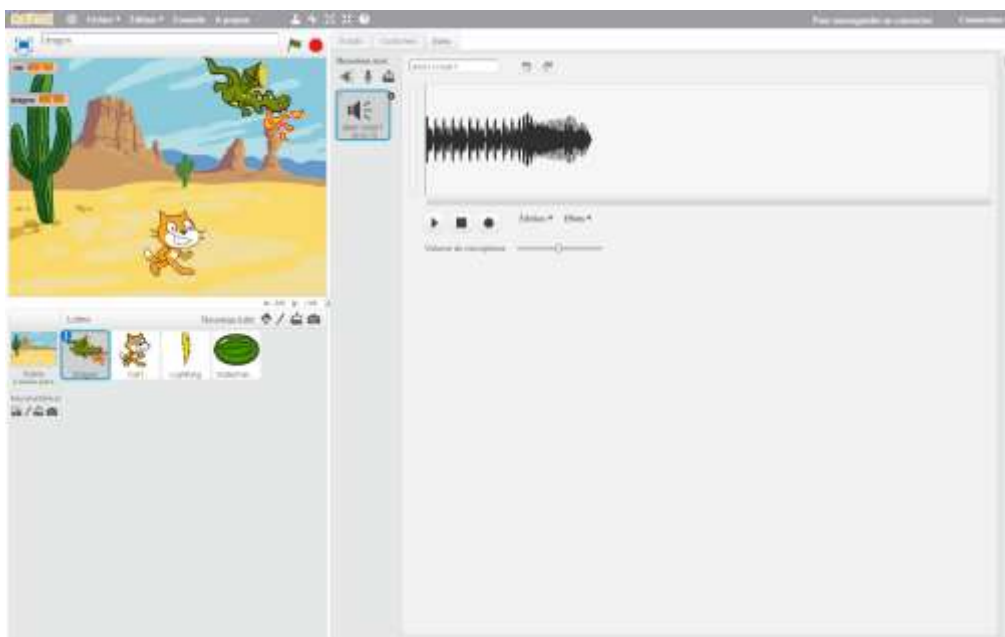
Fichier ▾ Édition ▾ Conseils À propos

Dragon

Scripts Costumes Sons

Nouveau son

Effets ▾

Volume du microphone

Lutins

Nouveau lutin

Scène

Dragon Cat1 Lightning Watermelon

Nouvel arrière-plan

Nouveau son

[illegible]

Édition ▾ Effets ▾

Volume du microphone